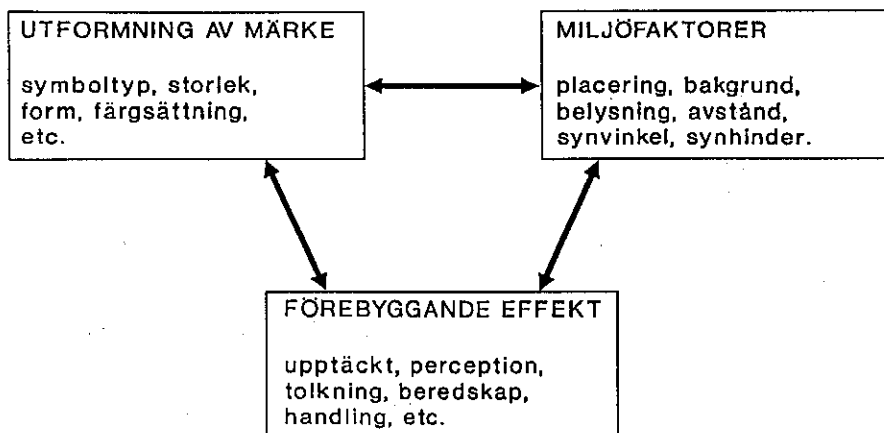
UTFORMNING AV MÄRKE

symboltyp, storlek, form, färgsättning, etc.

MILJÖFAKTORER

placering, bakgrund, belysning, avstånd, synvinkel, synhinder.

FÖREBYGGANDE EFFEKT

upptäckt, perception, tolkning, beredskap, handling, etc.